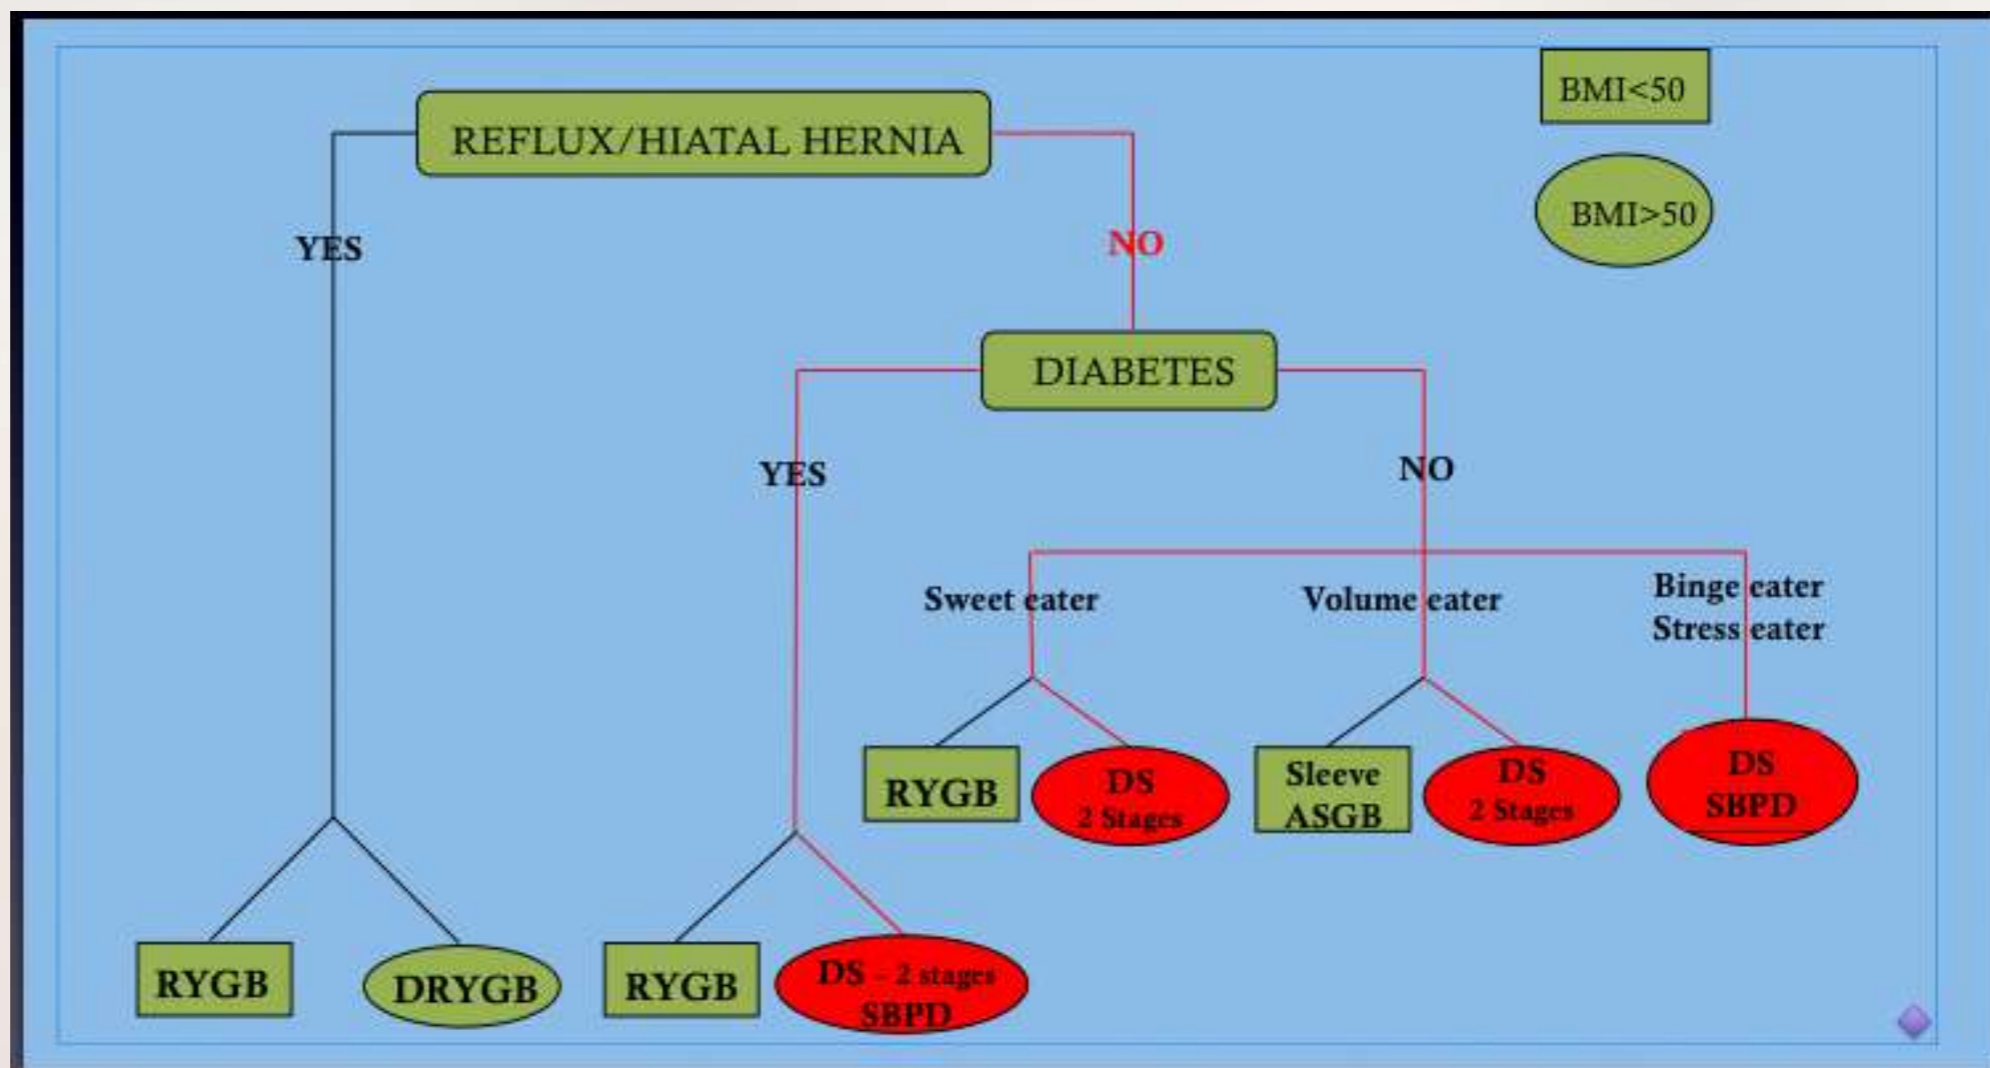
BMI<50

BMI>50

REFLUX/HIATAL HERNIA

YES

NO

DIABETES

YES

NO

Sweet eater

Volume eater

Binge eater
Stress eater

RYGB

DS
2 Stages

Sleeve
ASGB

DS
2 Stages

DS
SBPD

RYGB

DRYGB

RYGB

DS - 2 stages
SBPD